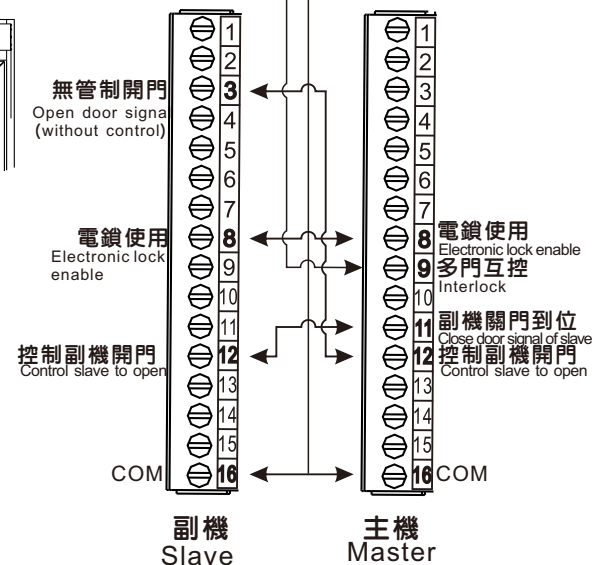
1
2
無管制開門
Open door signa
(without control)
3
4
5
6
7
電鎖使用
Electronic lock enable
8
9
10
11
控制副機開門
Control slave to open
12
13
14
15
COM
16

1
2
3
4
5
6
7
8
電鎖使用
Electronic lock enable
9
多門互控
Interlock
10
11
副機關門到位
Close door signal of slave
12
控制副機開門
Control slave to open
13
14
15
16
COM

副機
Slave

主機
Master